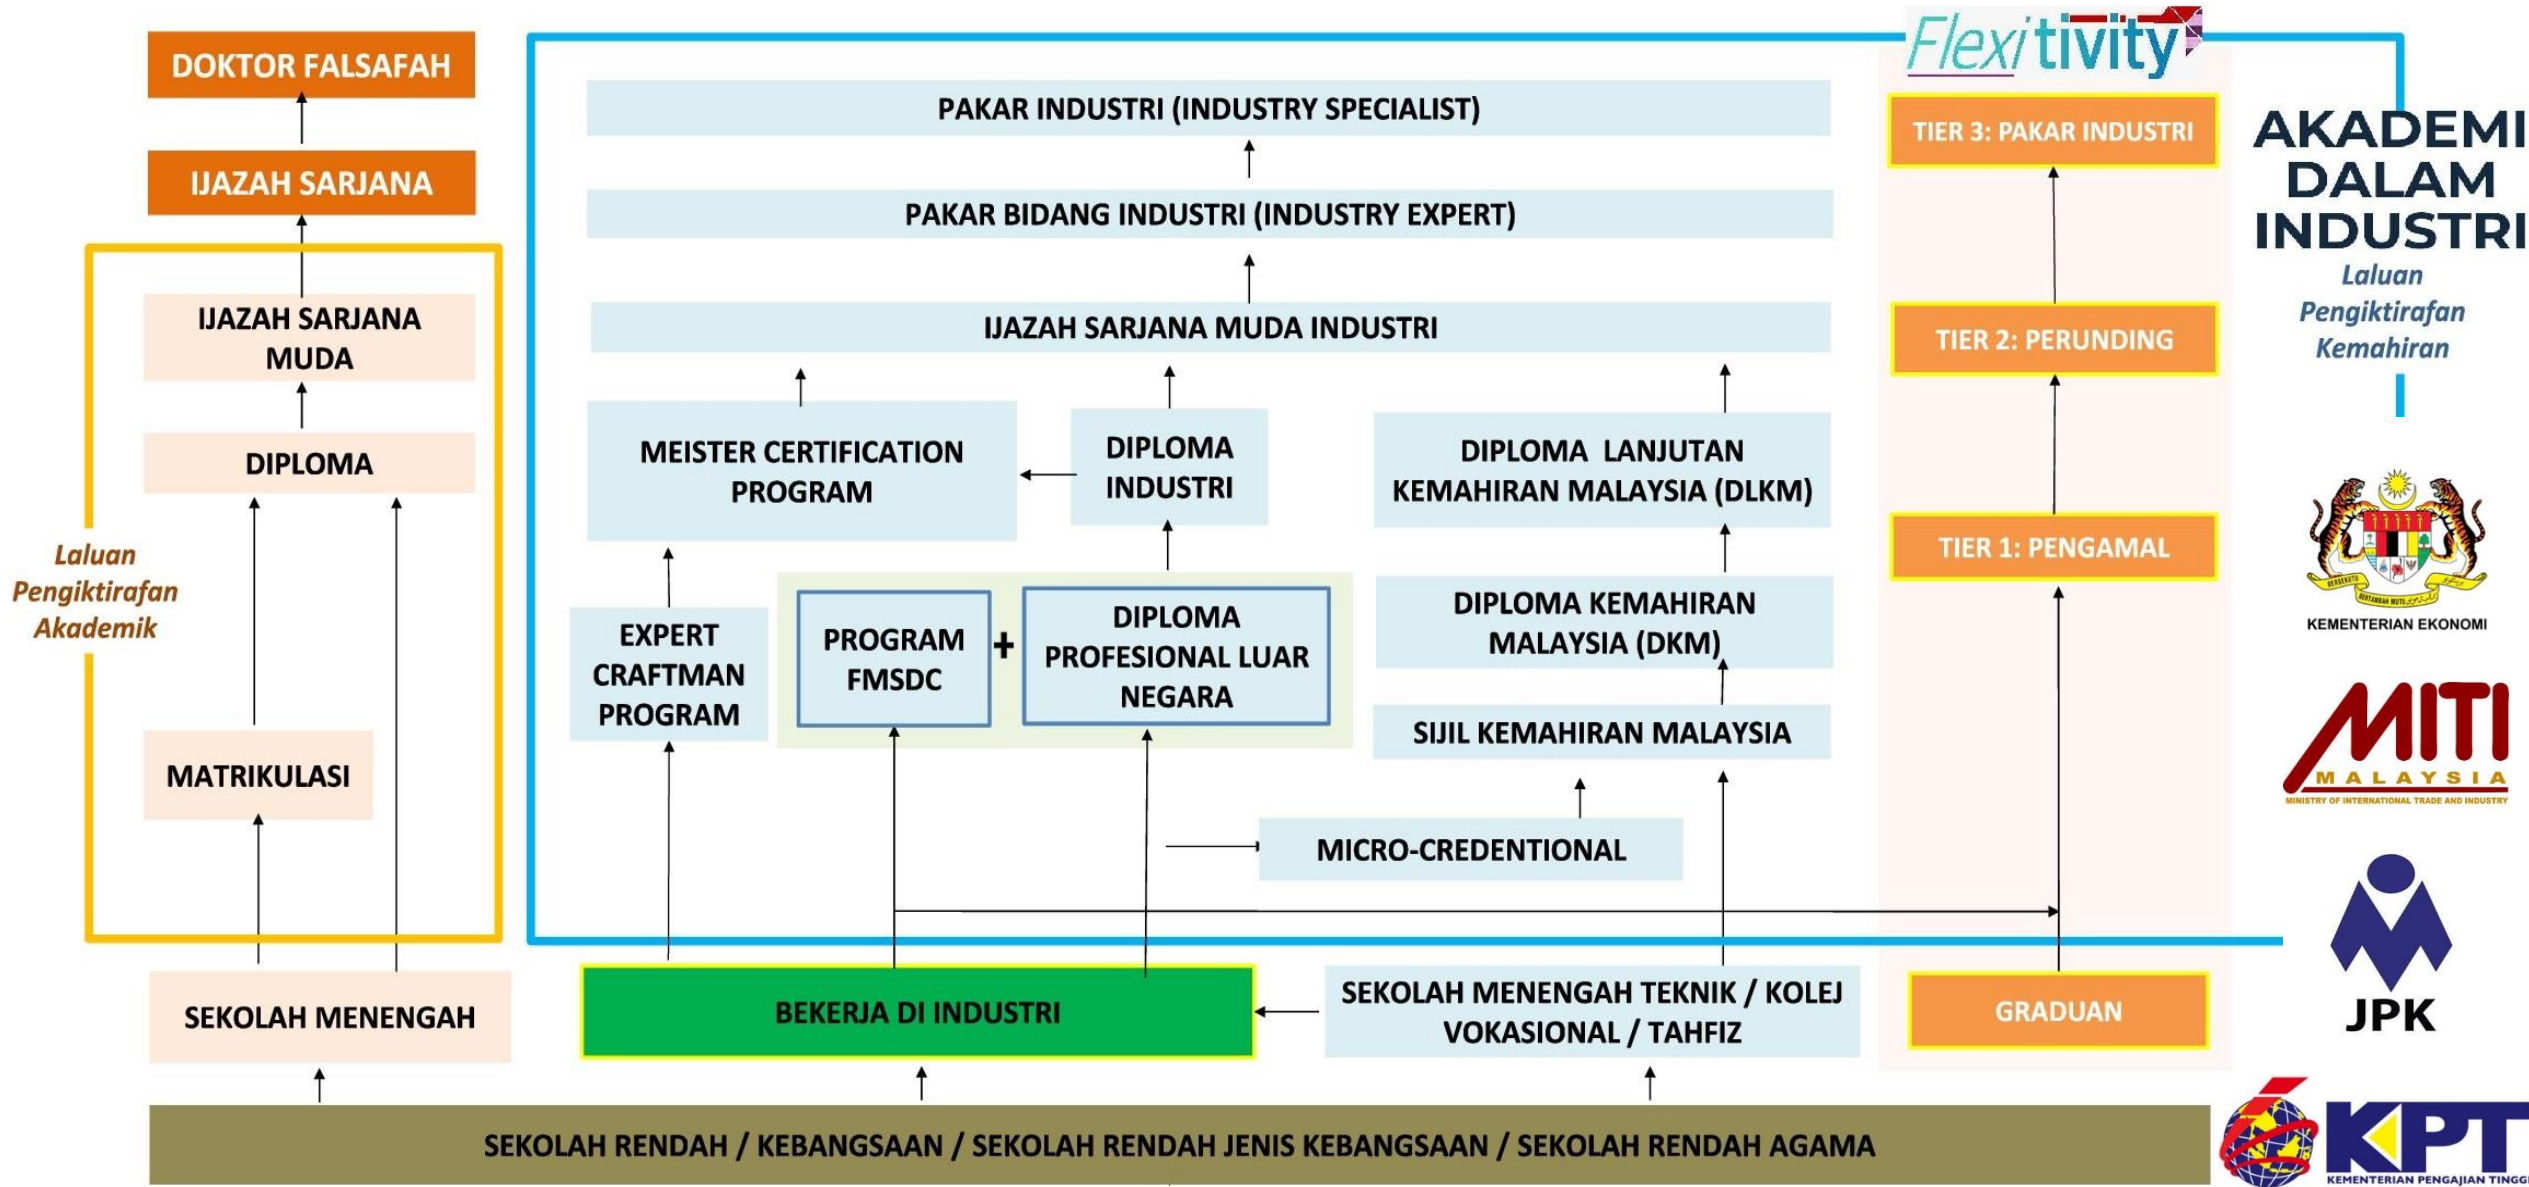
DOKTOR FALSAFAH

IJAZAH SARJANA

IJAZAH SARJANA MUDA

DIPLOMA

Laluan Pengiktirafan Akademik

MATRIKULASI

SEKOLAH MENENGAH

Flexitivity

PAKAR INDUSTRI (INDUSTRY SPECIALIST)

PAKAR BIDANG INDUSTRI (INDUSTRY EXPERT)

IJAZAH SARJANA MUDA INDUSTRI

MEISTER CERTIFICATION PROGRAM

DIPLOMA INDUSTRI

DIPLOMA LANJUTAN KEMAHIRAN MALAYSIA (DLKM)

EXPERT CRAFTMAN PROGRAM

PROGRAM FMSDC

+

DIPLOMA PROFESIONAL LUAR NEGARA

DIPLOMA KEMAHIRAN MALAYSIA (DKM)

SIJIL KEMAHIRAN MALAYSIA

MICRO-CREDENTIONAL

BEKERJA DI INDUSTRI

SEKOLAH MENENGAH TEKNIK / KOLEJ VOKASIONAL / TAHFIZ

TIER 3: PAKAR INDUSTRI

TIER 2: PERUNDING

TIER 1: PENGAMAL

GRADUAN

AKADEMI DALAM INDUSTRI

Laluan Pengiktirafan Kemahiran

KEMENTERIAN EKONOMI

MITI MALAYSIA
MINISTRY OF INTERNATIONAL TRADE AND INDUSTRY

JPK

KPT
KEMENTERIAN PENGAJIAN TINGGI

SEKOLAH RENDAH / KEBANGSAAN / SEKOLAH RENDAH JENIS KEBANGSAAN / SEKOLAH RENDAH AGAMA